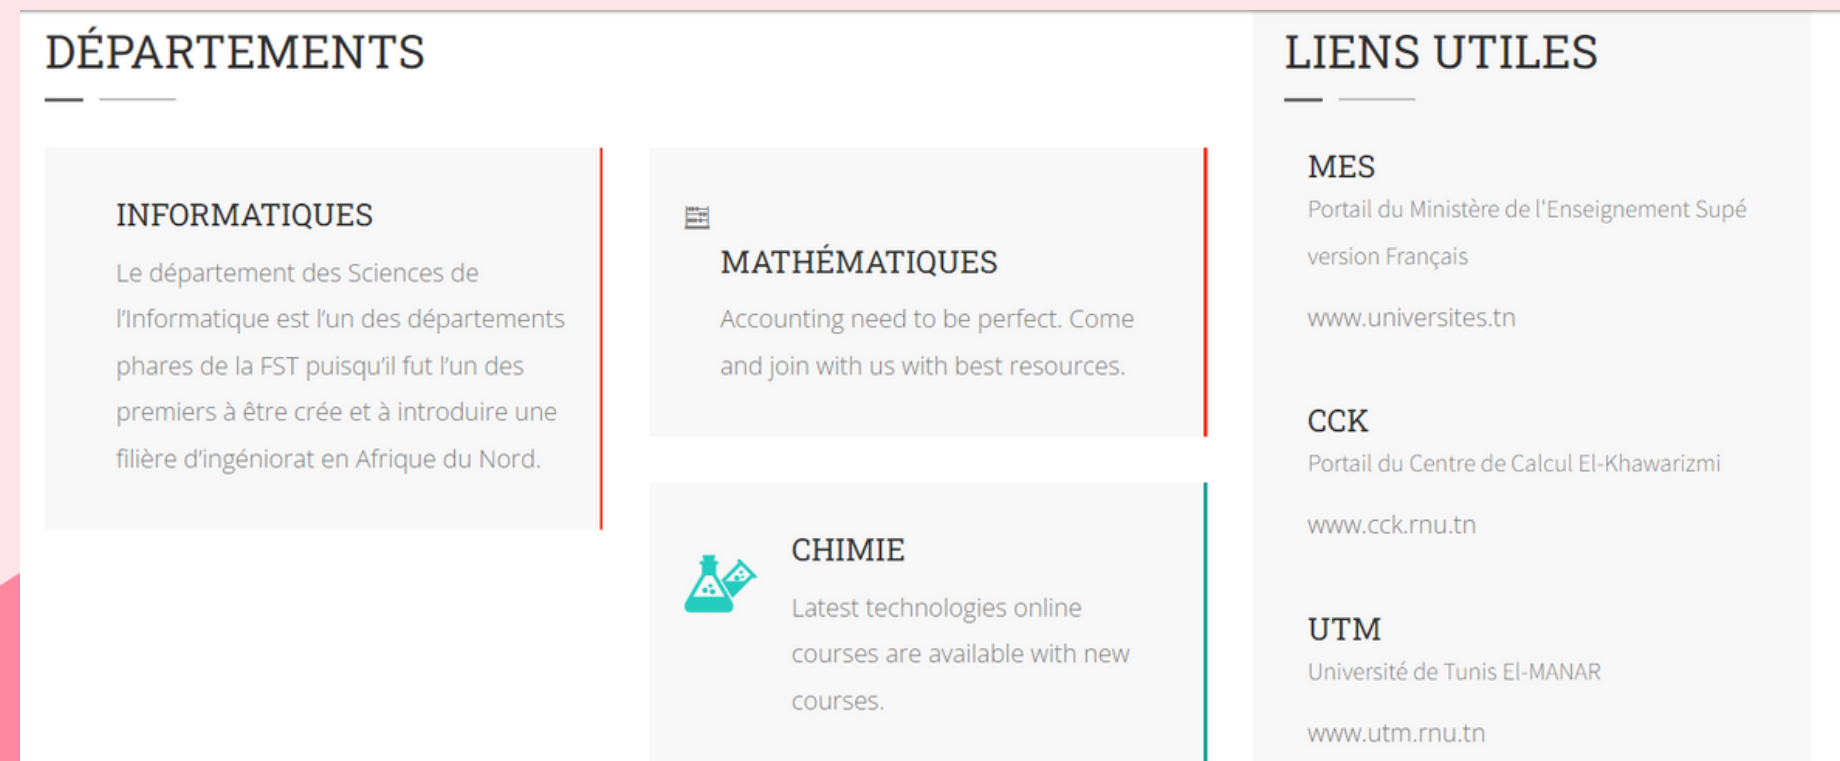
DÉPARTEMENTS

INFORMATIQUES

Le département des Sciences de l’Informatique est l’un des départements phares de la FST puisqu’il fut l’un des premiers à être crée et à introduire une filière d’ingéniorat en Afrique du Nord.

MATHÉMATIQUES

Accounting need to be perfect. Come and join with us with best resources.

CHIMIE

Latest technologies online courses are available with new courses.

LIENS UTILES

MES

Portail du Ministère de l'Enseignement Supé version Français

www.universites.tn

CCK

Portail du Centre de Calcul El-Khawarizmi

www.cck.rnu.tn

UTM

Université de Tunis El-MANAR

www.utm.rnu.tn